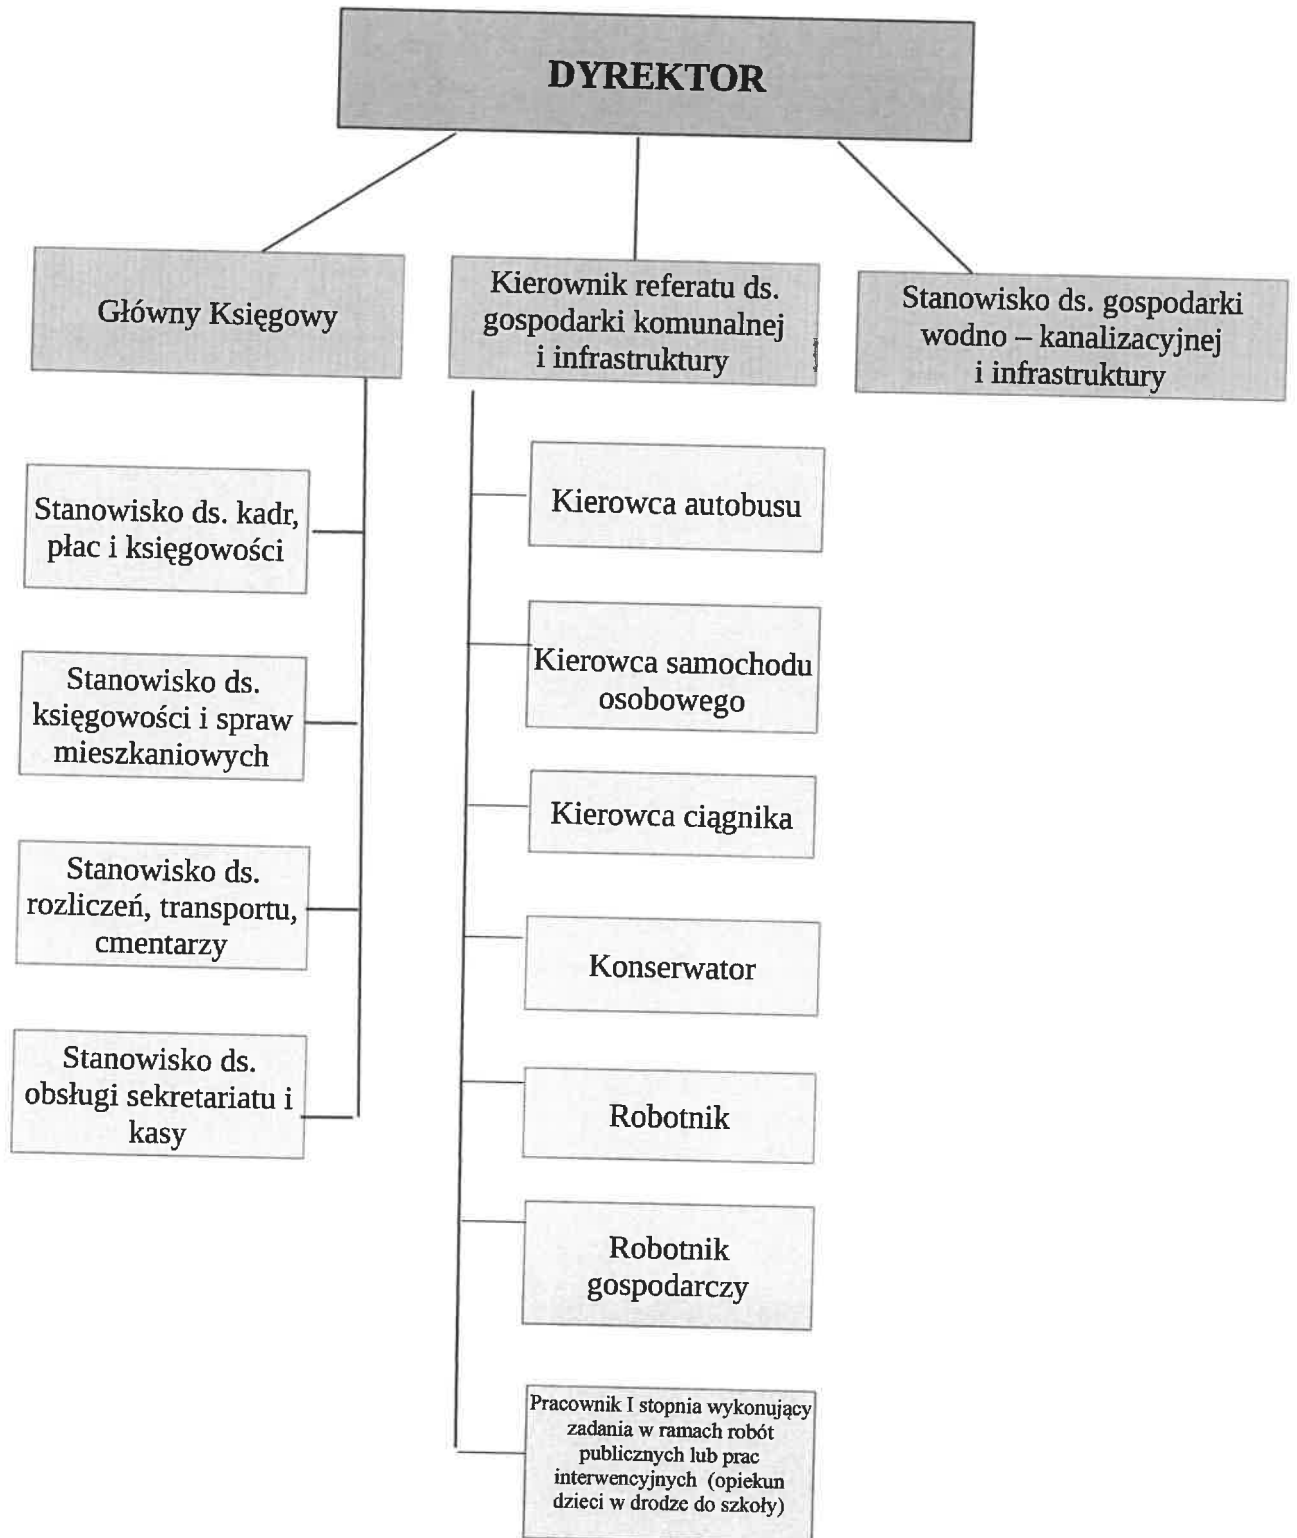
DYREKTOR

Główny Księgowy

Kierownik referatu ds. gospodarki komunalnej i infrastruktury

Stanowisko ds. gospodarki wodno – kanalizacyjnej i infrastruktury

Stanowisko ds. kadr, płac i księgowości

Stanowisko ds. księgowości i spraw mieszkaniowych

Stanowisko ds. rozliczeń, transportu, cmentarzy

Stanowisko ds. obsługi sekretariatu i kasy

Kierowca autobusu

Kierowca samochodu osobowego

Kierowca ciągnika

Konserwator

Robotnik

Robotnik gospodarczy

Pracownik I stopnia wykonujący zadania w ramach robót publicznych lub prac interwencyjnych (opiekun dzieci w drodze do szkoły)